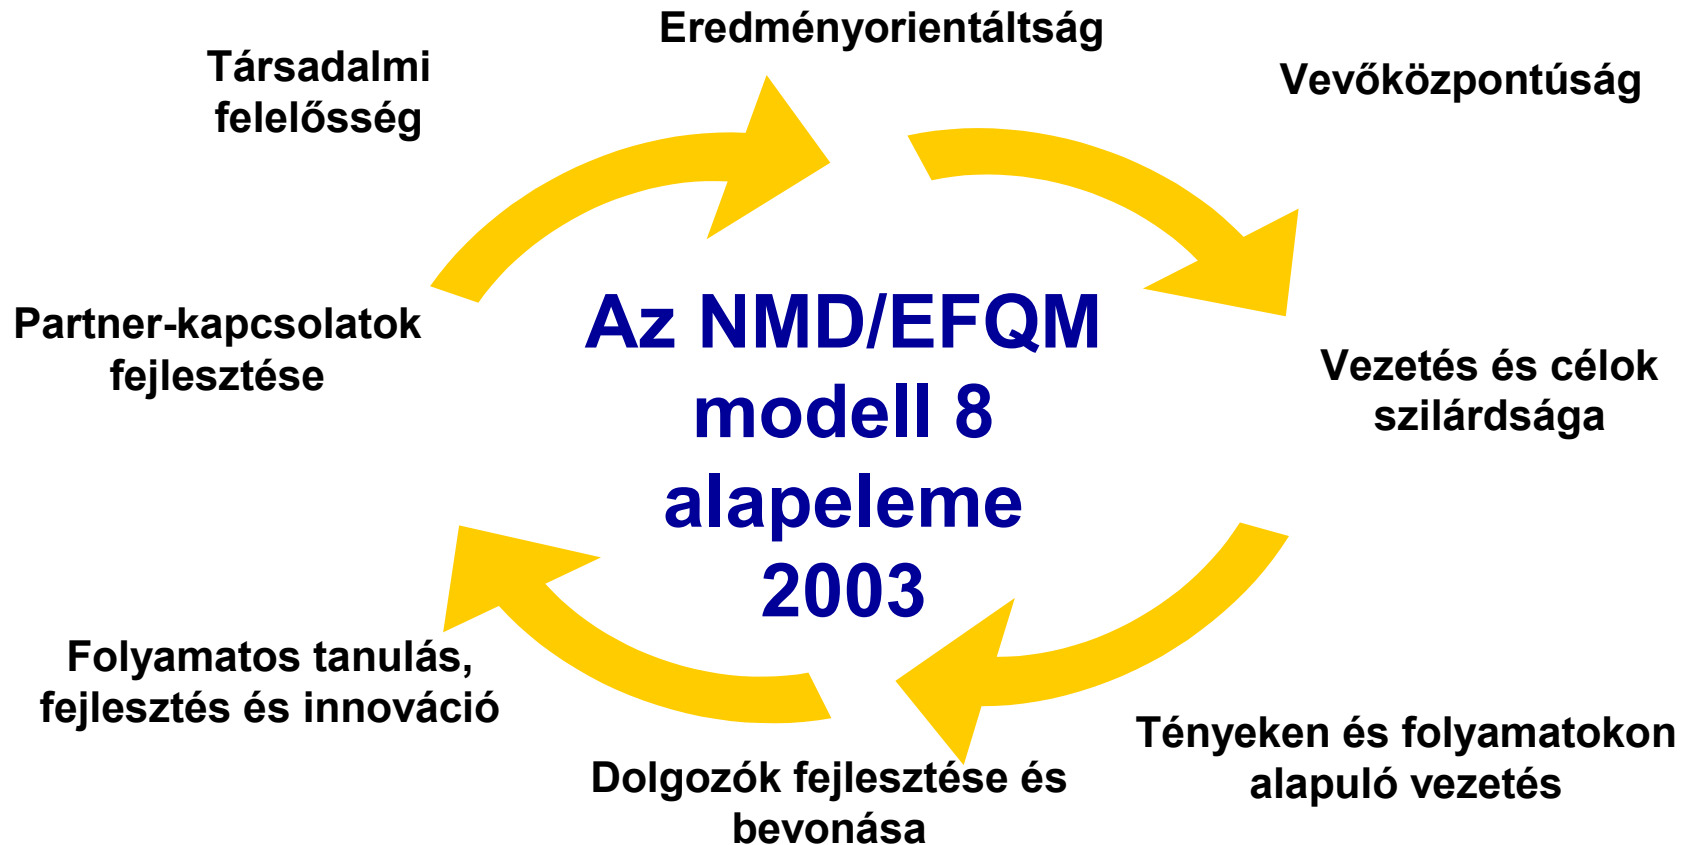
Eredményorientáltság

Társadalmi felelősség

Vevőközpontúság

Partner-kapcsolatok fejlesztése

Az NMD/EFQM modell 8 alapeleme 2003

Vezetés és célok szilárdsága

Folyamatos tanulás, fejlesztés és innováció

Tényeken és folyamatokon alapuló vezetés

Dolgozók fejlesztése és bevonása